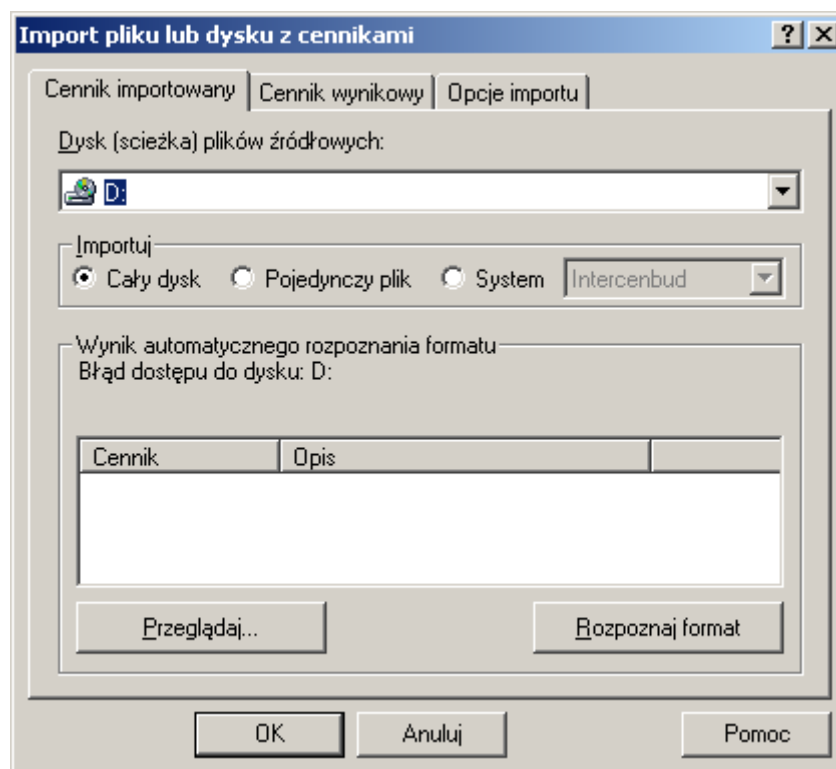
Import pliku lub dysku z cennikami

?

Cennik importowany | Cennik wynikowy | Opcje importu

Dysk (scieżka) plików źródłowych:

D:

Importuj

Cały dysk

Pojedynczy plik

System

Intercenbud

Wynik automatycznego rozpoznania formatu

Błąd dostępu do dysku: D:

| Cennik | Opis | |
|---|---|---|
| | | |

Przeglądaj...

Rozpoznaj format

OK

Anuluj

Pomoc